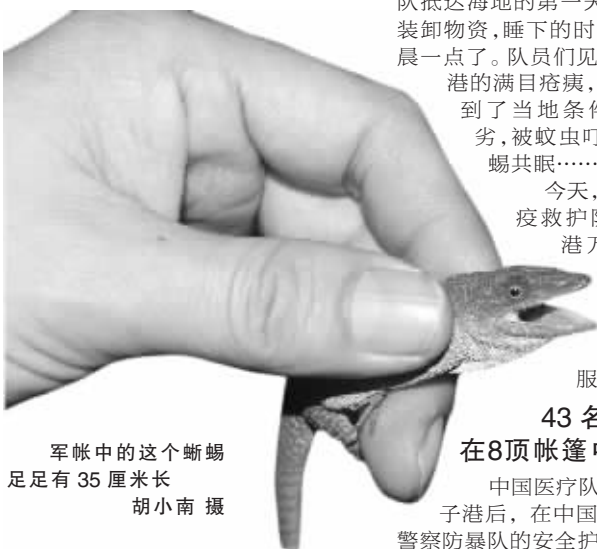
队抵达海地的第一天
装卸物资，睡下的时
晨一点了。队员们见
港的满目疮痍，
到了当地条件
劣，被蚊虫叮
蜴共眠……
今天，
疫救护医
港万

服

43 名
在8顶帐篷中

中国医疗队
子港后，在中国
警察防暴队的安全护

军帐中的这个蜥蜴足足有 35 厘米长
胡小南 摄